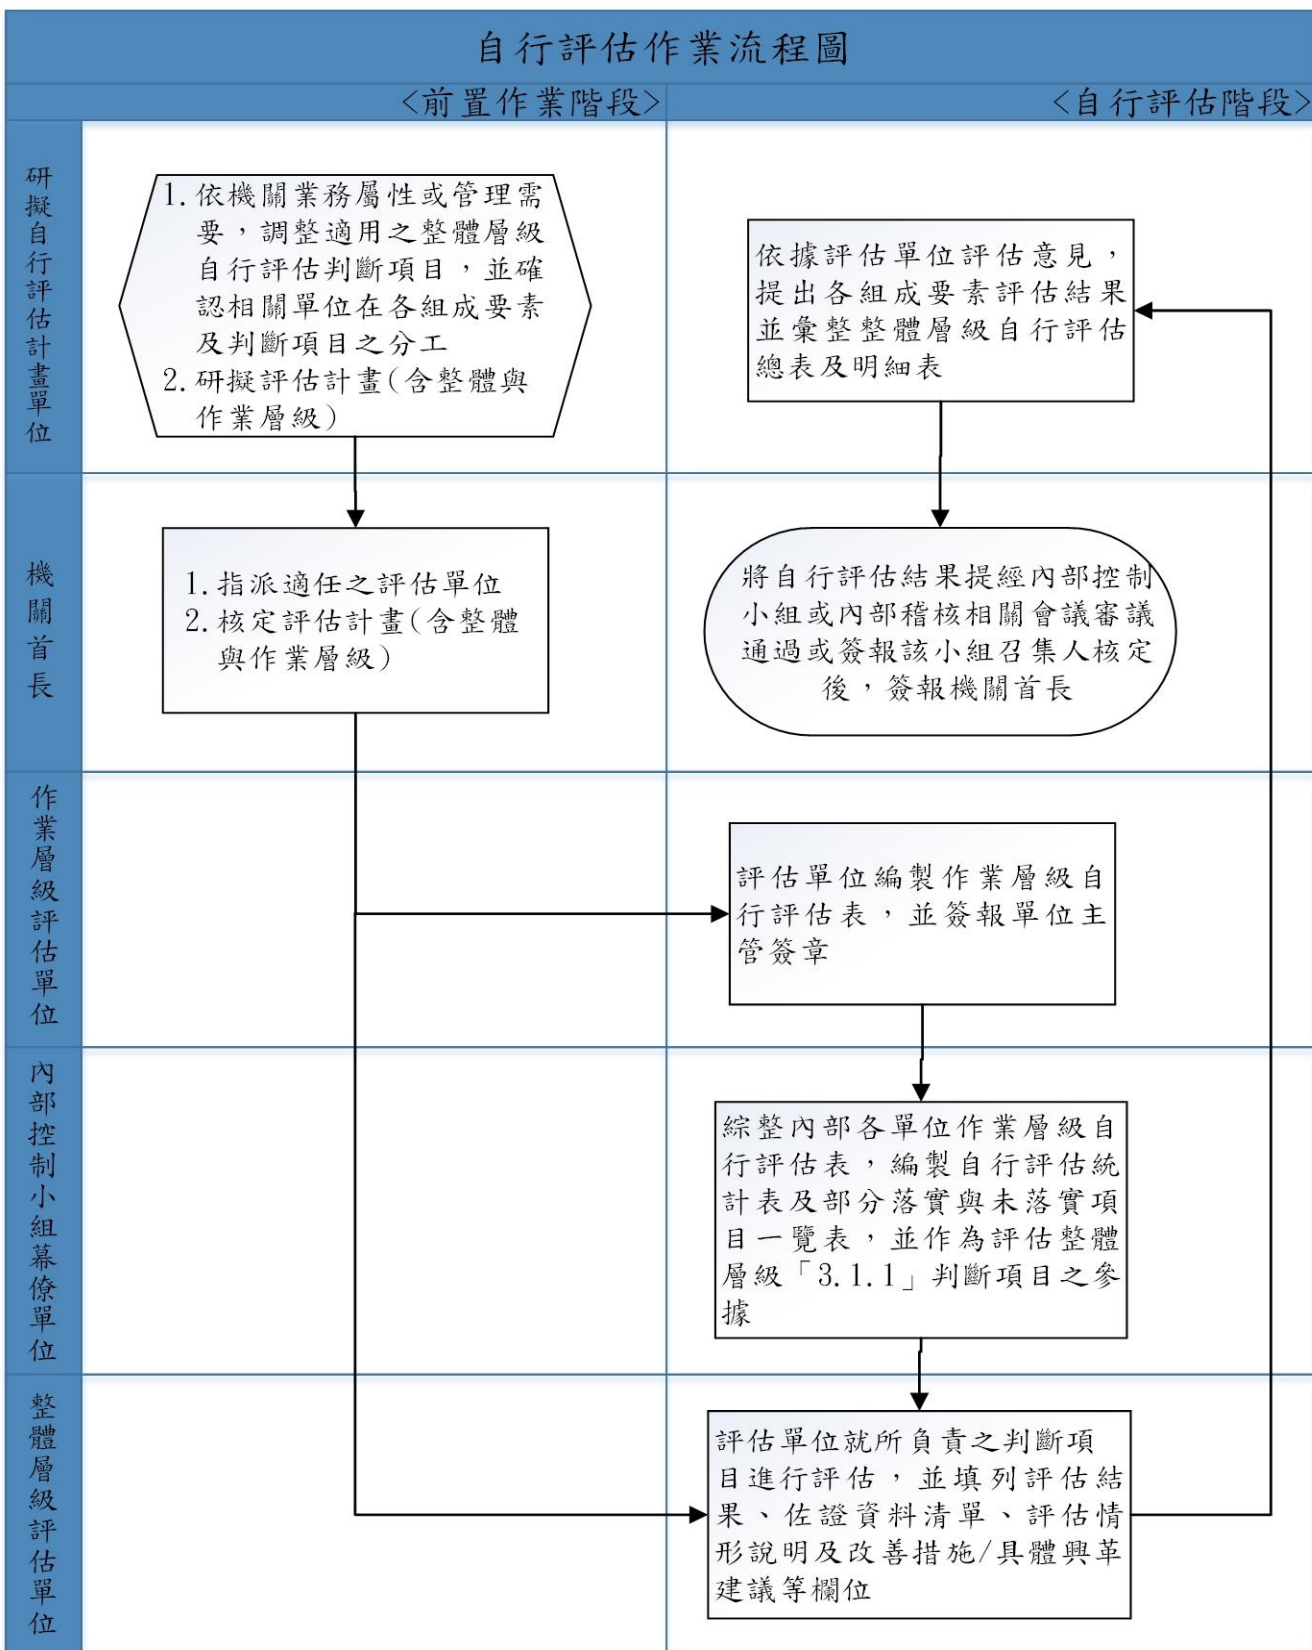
自行評估作業流程圖

<前置作業階段>

<自行評估階段>

研擬自行評估計畫單位

1. 依機關業務屬性或管理需要，調整適用之整體層級自行評估判斷項目，並確認相關單位在各組成要素及判斷項目之分工
2. 研擬評估計畫(含整體與作業層級)

依據評估單位評估意見，提出各組成要素評估結果並彙整整體層級自行評估總表及明細表

機關首長

1. 指派適任之評估單位
2. 核定評估計畫(含整體與作業層級)

將自行評估結果提經內部控制小組或內部稽核相關會議審議通過或簽報該小組召集人核定後，簽報機關首長

作業層級評估單位

評估單位編製作業層級自行評估表，並簽報單位主管簽章

內部控制小組幕僚單位

綜整內部各單位作業層級自行評估表，編製自行評估統計表及部分落實與未落實項目一覽表，並作為評估整體層級「3.1.1」判斷項目之參據

整體層級評估單位

評估單位就所負責之判斷項目進行評估，並填列評估結果、佐證資料清單、評估情形說明及改善措施/具體興革建議等欄位